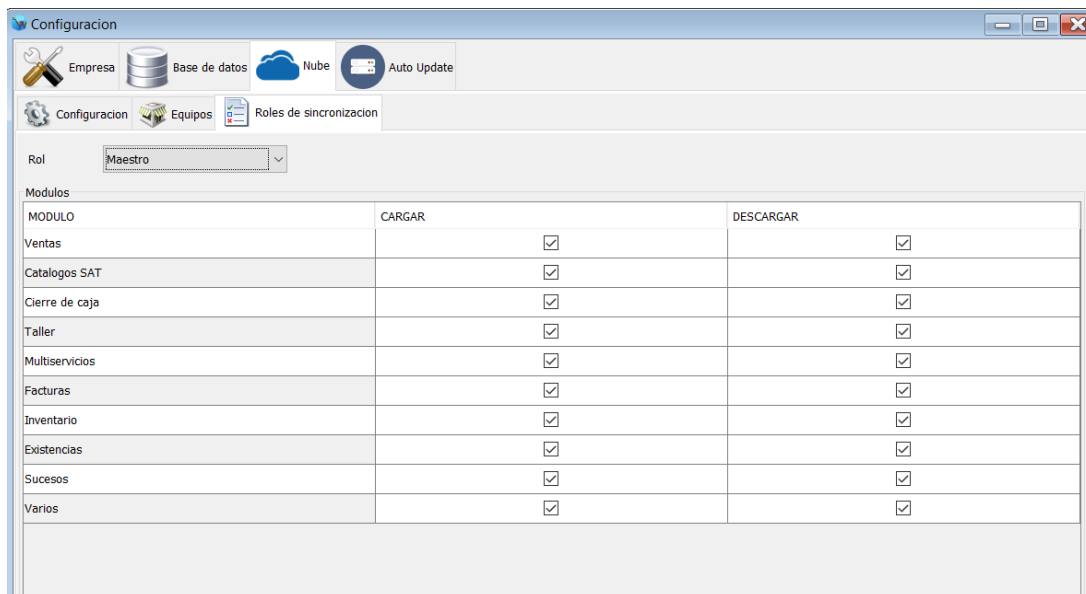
Configuracion

Empresa Base de datos Nube Auto Update

Configuracion Equipos Roles de sincronizacion

Rol Maestro

Modulos

| MODULO | CARGAR | DESCARGAR |
|---|---|---|
| Ventas | ☑ | ☑ |
| Catalogos SAT | ☑ | ☑ |
| Cierre de caja | ☑ | ☑ |
| Taller | ☑ | ☑ |
| Multiservicios | ☑ | ☑ |
| Facturas | ☑ | ☑ |
| Inventario | ☑ | ☑ |
| Existencias | ☑ | ☑ |
| Sucesos | ☑ | ☑ |
| Varios | ☑ | ☑ |